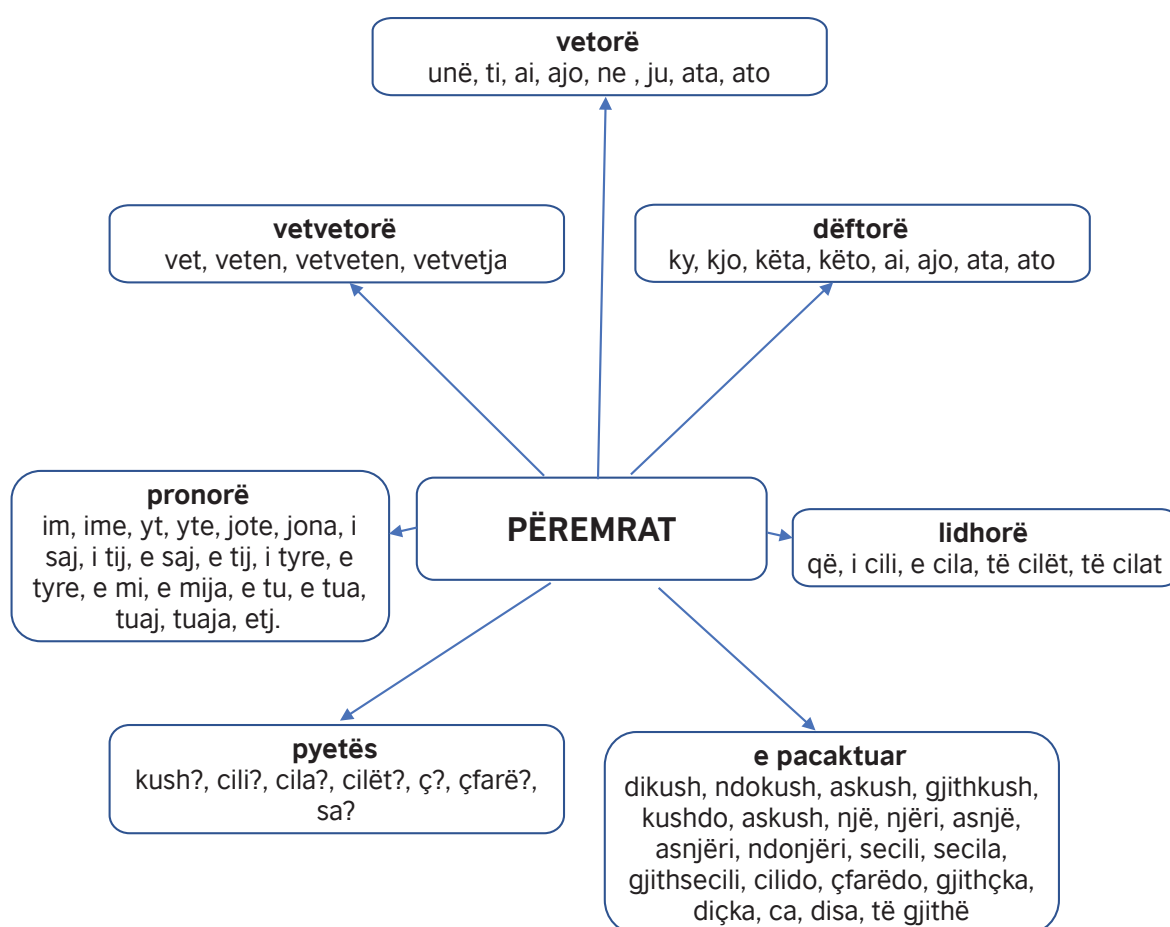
**vetorë**
unë, ti, ai, ajo, ne , ju, ata, ato

**vetvetorë**
vet, veten, vetveten, vetvetja

**dëftorë**
ky, kjo, këta, këto, ai, ajo, ata, ato

**pronorë**
im, ime, yt, yte, jote, jona, i saj, i tij, e saj, e tij, i tyre, e tyre, e mi, e mija, e tu, e tua, tuaj, tuaja, etj.

**PËREMRAT**

**lidhorë**
që, i cili, e cila, të cilët, të cilat

**pyetës**
kush?, cili?, cila?, cilët?, ç?, çfarë?, sa?

**e pacaktuar**
dikush, ndokush, askush, gjithkush, kushdo, askush, një, njëri, asnjë, asnjëri, ndonjëri, secili, secila, gjithsecili, cilido, çfarëdo, gjithçka, diçka, ca, disa, të gjithë